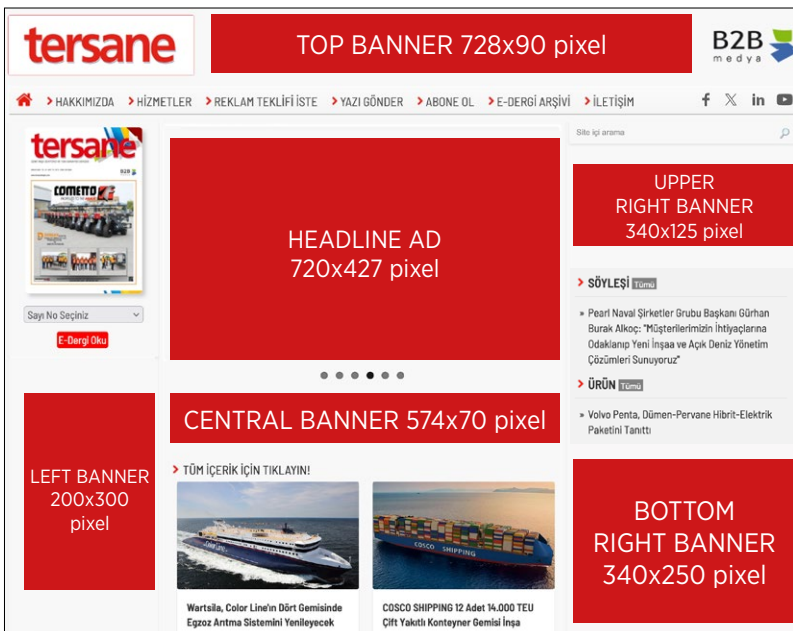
tersane

TOP BANNER 728x90 pixel

B2B medya

HAKKIMIZDA HİZMETLER REKLAM TEKLİFİ İSTE YAZI GÖNDER ABONE OL E-DERGİ ARŞİVİ İLETİŞİM

tersane

COMETTO

Sayı No Seçiniz

E-Dergi Oku

HEADLINE AD 720x427 pixel

Site içi arama

UPPER RIGHT BANNER 340x125 pixel

SÖYLEŞİ Tümü

Pearl Naval Şirketler Grubu Başkanı Gürhan Burak Alkoç: "Müşterilerimizin İhtiyaçlarına Odaklanıp Yeni İnşaa ve Açık Deniz Yönetim Çözümleri Sunuyoruz"

ÜRÜN Tümü

Volvo Penta, Dümen-Pervane Hibrit-Elektrik Paketini Tanıttı

LEFT BANNER 200x300 pixel

CENTRAL BANNER 574x70 pixel

TÜM İÇERİK İÇİN TIKLAYIN!

Wartsila, Color Line'ın Dört Gemisinde Egzoz Arıtma Sistemini Yenileyecek

COSCO SHIPPING 12 Adet 14.000 TEU Çift Yakıtlı Konteyner Gemisi İnşa

BOTTOM RIGHT BANNER 340x250 pixel